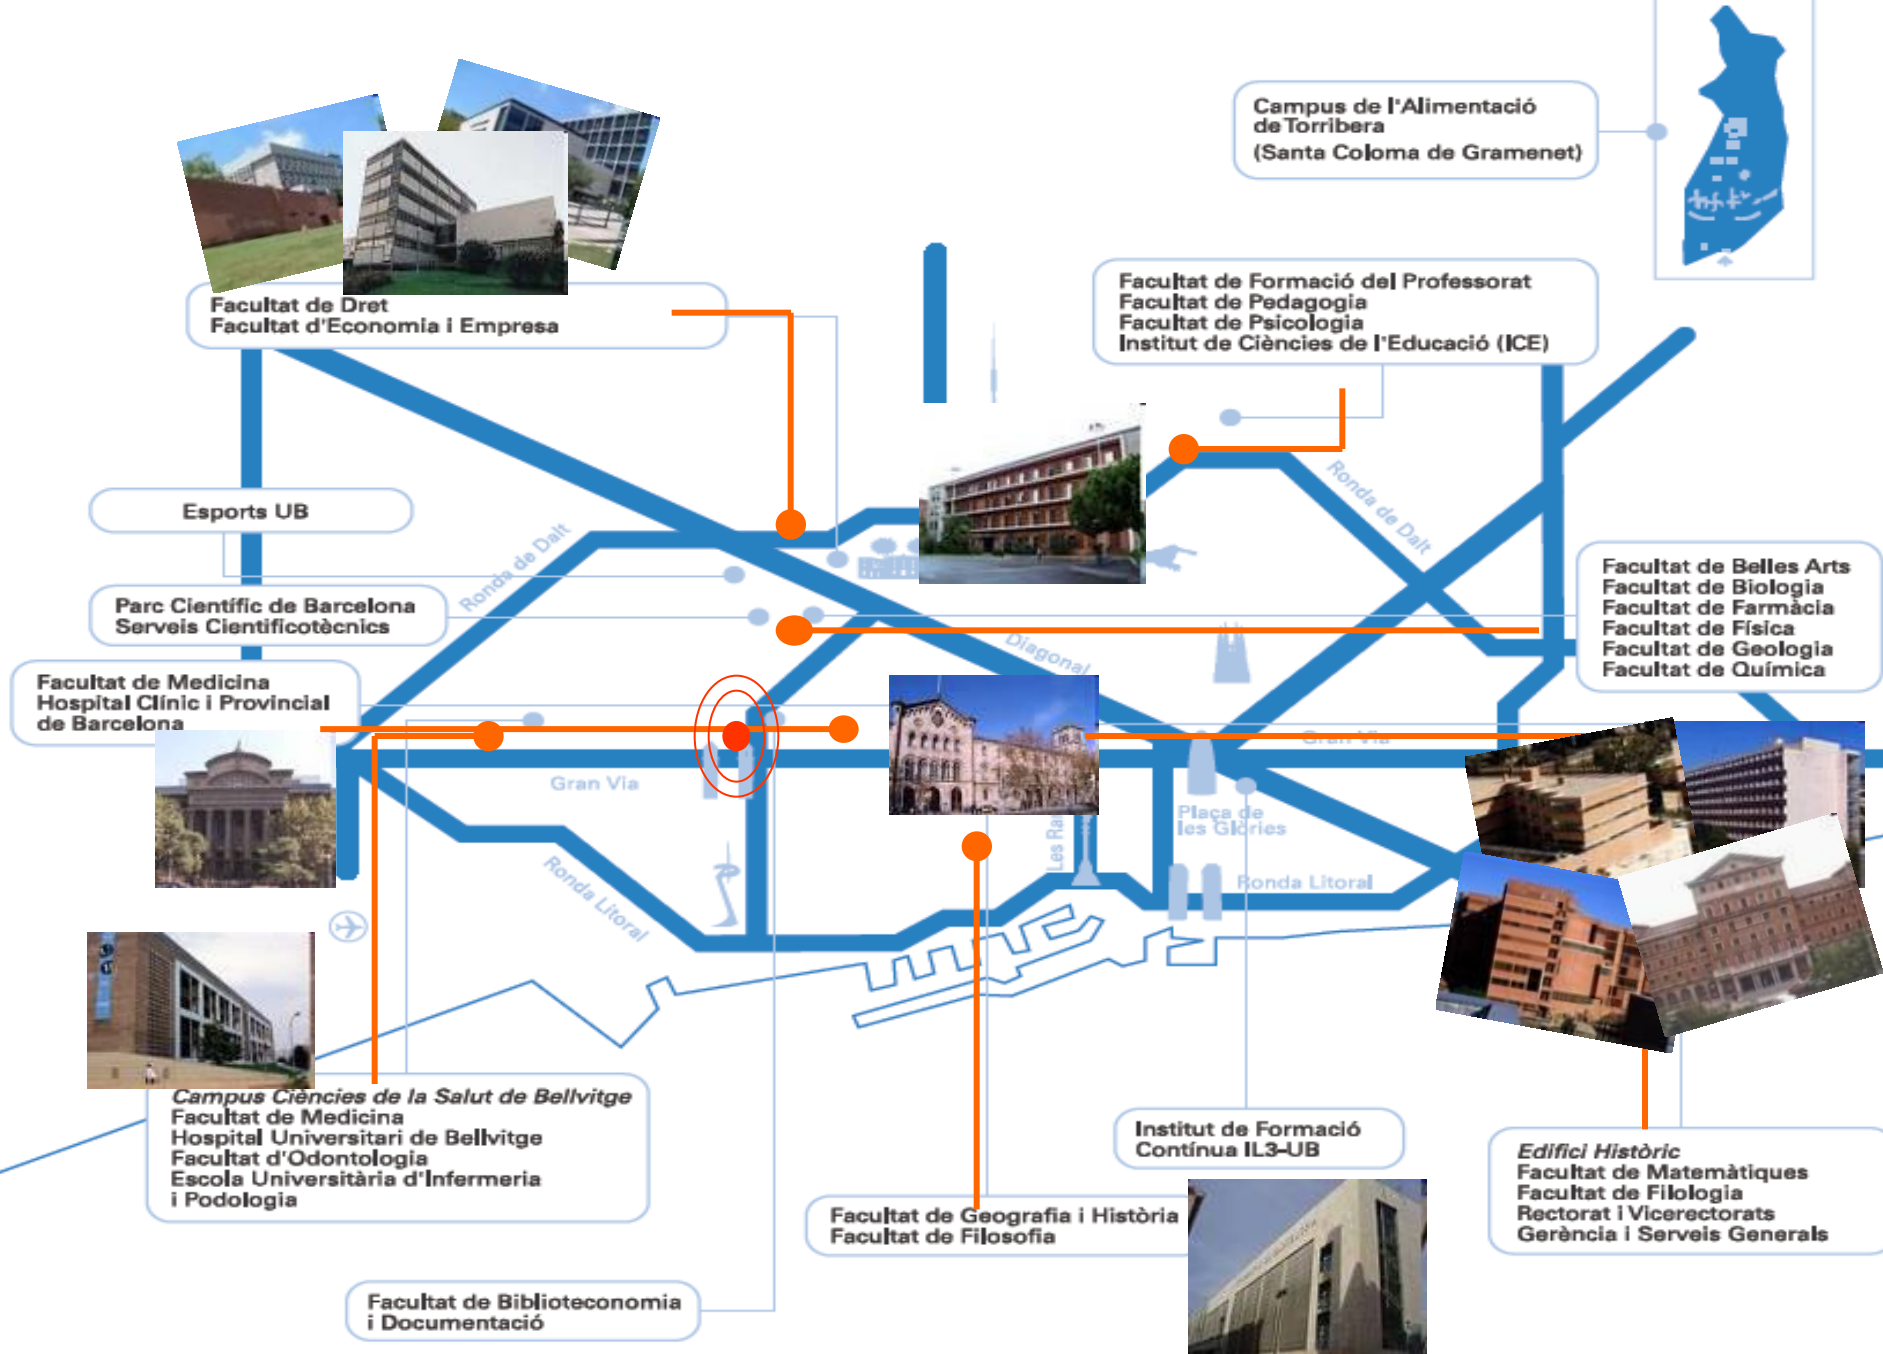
Campus de l'Alimentació de Torribera
(Santa Coloma de Gramenet)

Facultat de Dret
Facultat d'Economia i Empresa

Facultat de Formació del Professorat
Facultat de Pedagogia
Facultat de Psicologia
Institut de Ciències de l'Educació (ICE)

Esports UB

Parc Científic de Barcelona
Serveis Cientificotècnics

Facultat de Medicina
Hospital Clínic i Provincial de Barcelona

Facultat de Belles Arts
Facultat de Biologia
Facultat de Farmàcia
Facultat de Física
Facultat de Geologia
Facultat de Química

Ronda de Dalt
Ronda de Dalt
Diagonal
Gran Via
Gran Via
Plaça de les Glòries
Les Rambles
Ronda Litoral
Ronda Litoral

Campus Ciències de la Salut de Bellvitge
Facultat de Medicina
Hospital Universitari de Bellvitge
Facultat d'Odontologia
Escola Universitària d'Infermeria i Podologia

Institut de Formació Contínua IL3-UB

Edifici Històric
Facultat de Matemàtiques
Facultat de Filologia
Rectorat i Vicerectorats
Gerència i Serveis Generals

Facultat de Geografia i Història
Facultat de Filosofia

Facultat de Biblioteconomia i Documentació